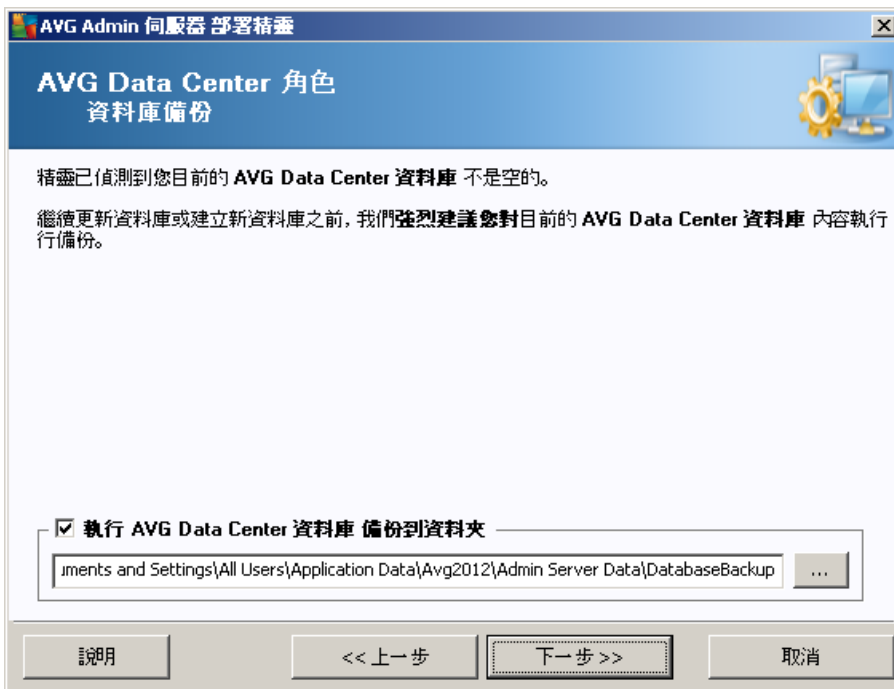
AVG Admin 伺服器 部署精靈

AVG Data Center 角色
資料庫備份

精靈已偵測到您目前的 AVG Data Center 資料庫 不是空的。

繼續更新資料庫或建立新資料庫之前，我們強烈建議您對目前的 AVG Data Center 資料庫 內容執行備份。

☑ 執行 AVG Data Center 資料庫 備份到資料夾

ıments and Settings\All Users\Application Data\Avg2012\Admin Server Data\DatabaseBackup

...

說明

<< 上一步

下一步 >>

取消